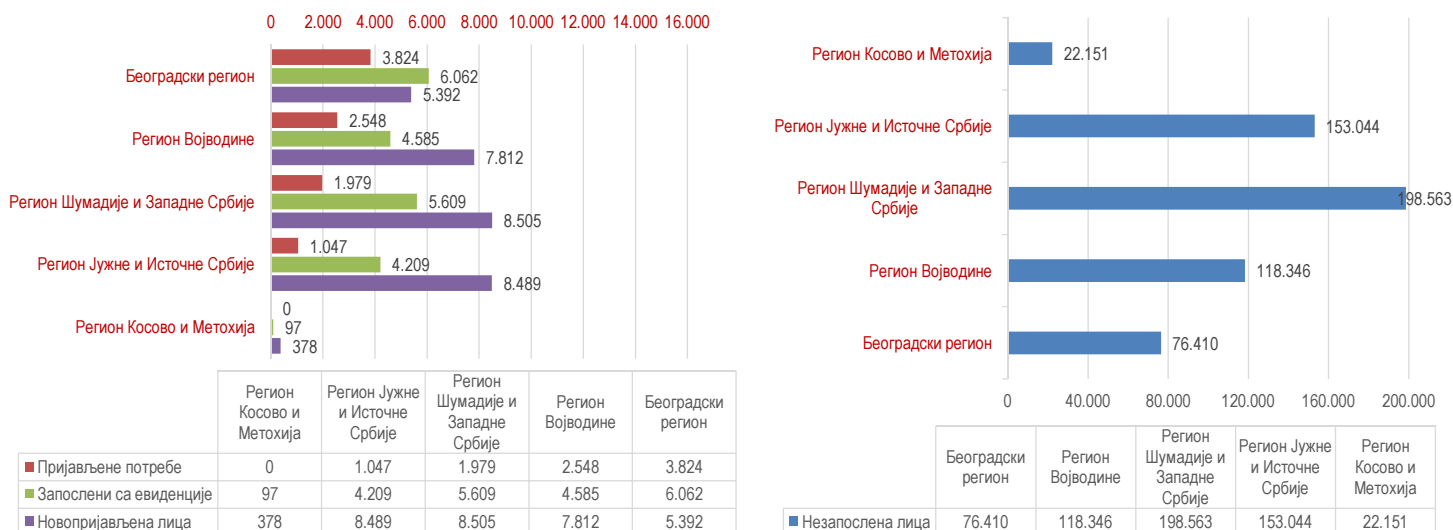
0 2.000 4.000 6.000 8.000 10.000 12.000 14.000 16.000

Београдски регион
3.824
6.062
5.392

Регион Војводине
2.548
4.585
7.812

Регион Шумадије и Западне Србије
1.979
5.609
8.505

Регион Јужне и Источне Србије
1.047
4.209
8.489

Регион Косово и Метохија
0
97
378

| | Регион Косово и Метохија | Регион Јужне и Источне Србије | Регион Шумадије и Западне Србије | Регион Војводине | Београдски регион |
|---|---|---|---|---|---|
| Пријављене потребе | 0 | 1.047 | 1.979 | 2.548 | 3.824 |
| Запослени са евиденције | 97 | 4.209 | 5.609 | 4.585 | 6.062 |
| Новопријављена лица | 378 | 8.489 | 8.505 | 7.812 | 5.392 |

Регион Косово и Метохија 22.151

Регион Јужне и Источне Србије 153.044

Регион Шумадије и Западне Србије 198.563

Регион Војводине 118.346

Београдски регион 76.410

0 40.000 80.000 120.000 160.000 200.000

| | Београдски регион | Регион Војводине | Регион Шумадије и Западне Србије | Регион Јужне и Источне Србије | Регион Косово и Метохија |
|---|---|---|---|---|---|
| Незапослена лица | 76.410 | 118.346 | 198.563 | 153.044 | 22.151 |